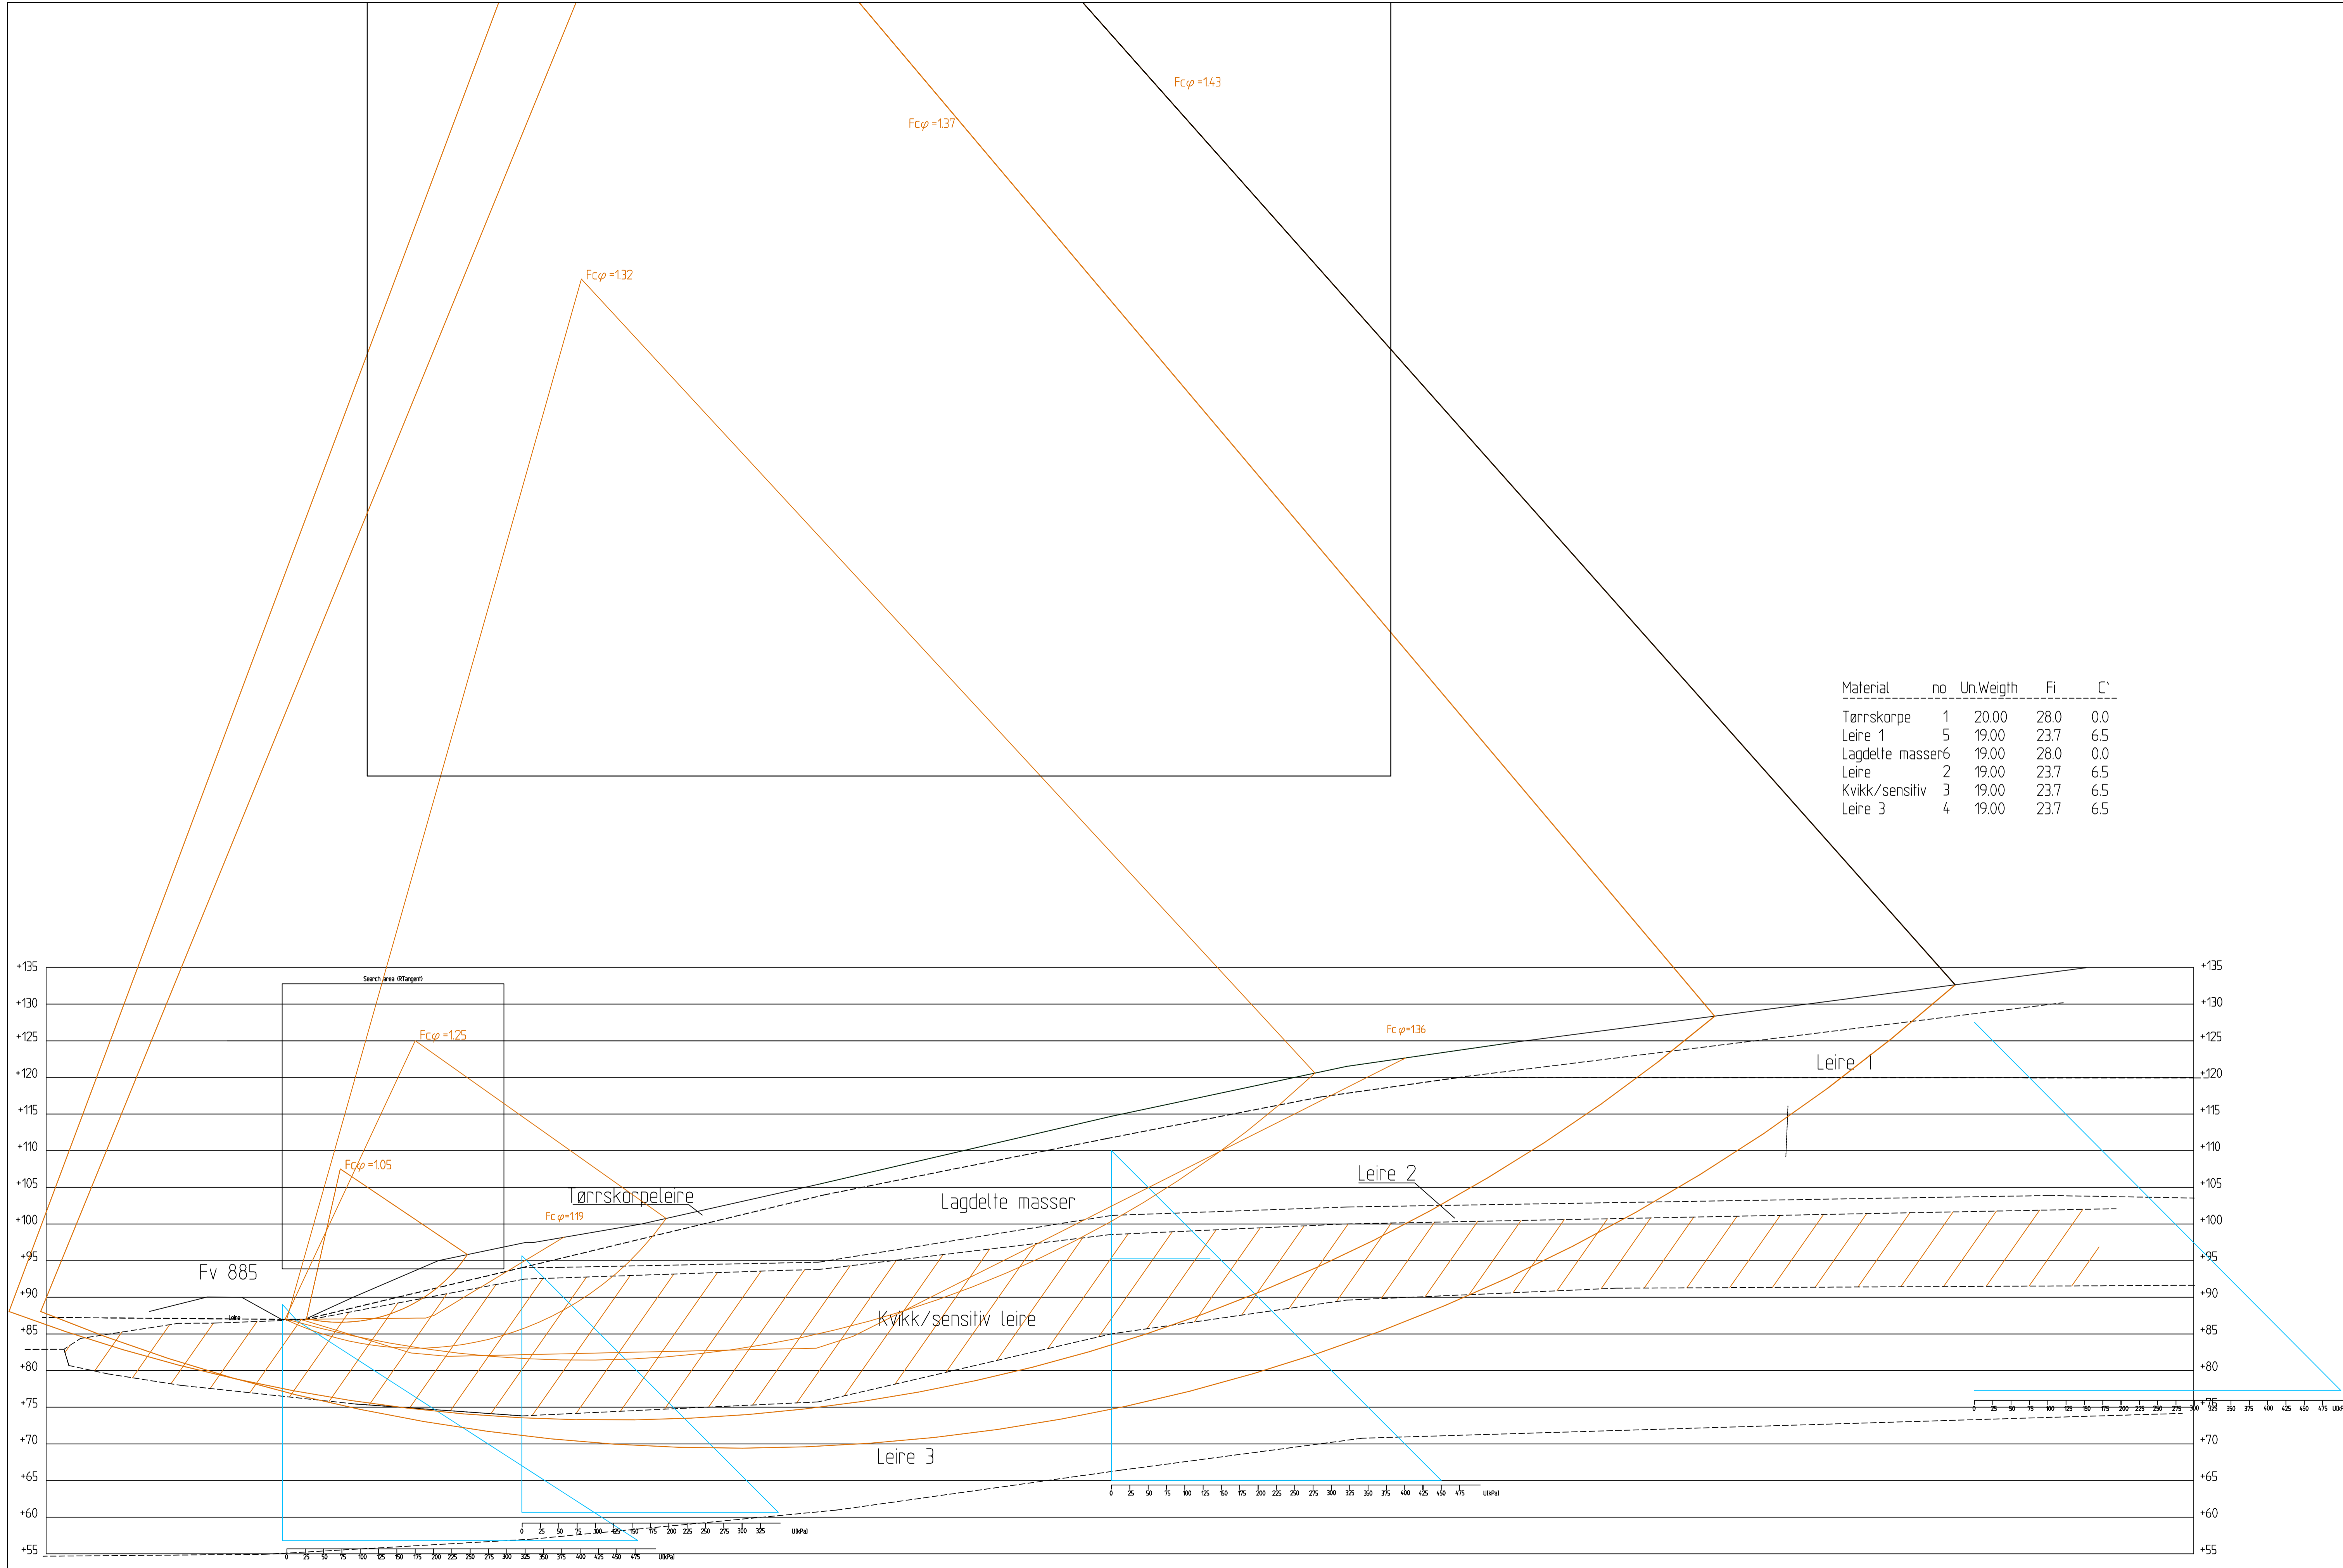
Fcφ =1.43

Fcφ =1.37

Fcφ =1.32

| Material | no | Un.Weigth | Fi | C` |
|---|---|---|---|---|
| Tørrskorpe | 1 | 20.00 | 28.0 | 0.0 |
| Leire 1 | 5 | 19.00 | 23.7 | 6.5 |
| Lagdelte masser | 6 | 19.00 | 28.0 | 0.0 |
| Leire | 2 | 19.00 | 23.7 | 6.5 |
| Kvikk/sensitiv | 3 | 19.00 | 23.7 | 6.5 |
| Leire 3 | 4 | 19.00 | 23.7 | 6.5 |

+135
+130
+125
+120
+115
+110
+105
+100
+95
+90
+85
+80
+75
+70
+65
+60
+55

Search area (RTangent)

Fcφ =1.25

Fcφ =1.36

Leire 1

Fcφ =1.05

Leire 2

Tørrskorpeleire

Lagdelte masser

Fcφ =1.19

Fv 885

Leire

Kvikk/sensitiv leire

Leire 3

0 25 50 75 100 125 150 175 200 225 250 275 300 325 350 375 400 425 450 475 U(kPa)

0 25 50 75 100 125 150 175 200 225 250 275 300 325 U(kPa)

0 25 50 75 100 125 150 175 200 225 250 275 300 325 350 375 400 425 450 475 U(kPa)

0 25 50 75 100 125 150 175 200 225 250 275 300 325 350 375 400 425 450 475 U(kPa)

+135
+130
+125
+120
+115
+110
+105
+100
+95
+90
+85
+80
+75
+70
+65
+60
+55